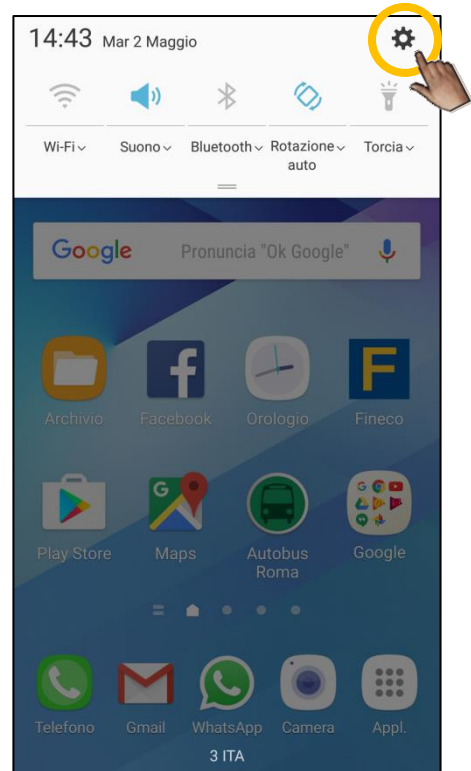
14:43 Mar 2 Maggio

Wi-Fi Suono Bluetooth Rotazione auto Torcia

Google Pronuncia "Ok Google"

Archivio Facebook Orologio Fineco

Play Store Maps Autobus Roma Google

Telefono Gmail WhatsApp Camera Appl.

3 ITA